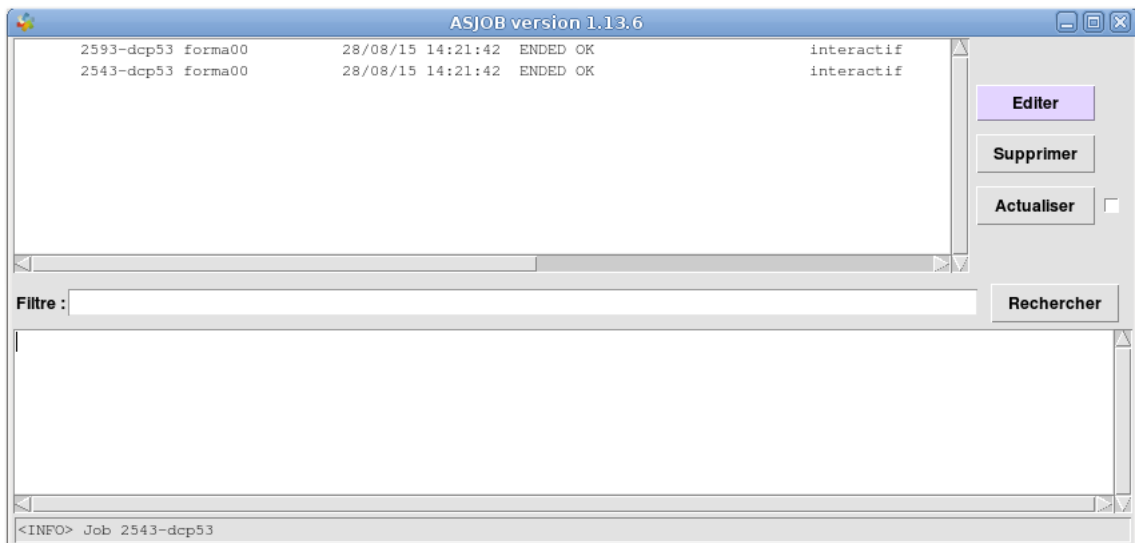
ASJOB version 1.13.6

2593-dcp53 forma00 28/08/15 14:21:42 ENDED OK interactif
2543-dcp53 forma00 28/08/15 14:21:42 ENDED OK interactif

Editer

Supprimer

Actualiser

Filtre :

Rechercher

<INFO> Job 2543-dcp53